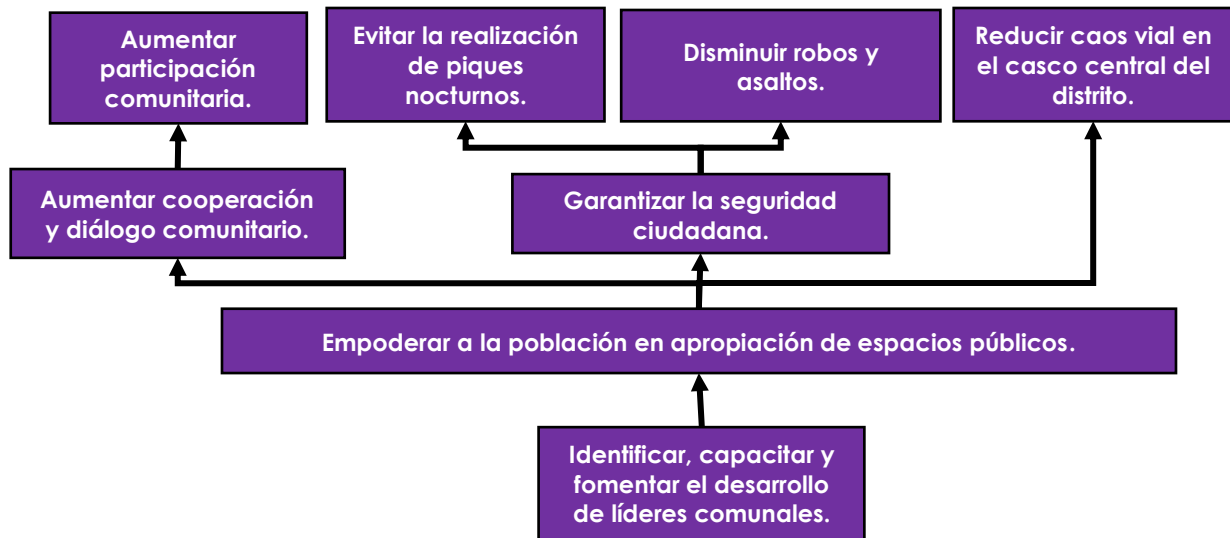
Aumentar participación comunitaria.

Evitar la realización de piques nocturnos.

Disminuir robos y asaltos.

Reducir caos vial en el casco central del distrito.

Aumentar cooperación y diálogo comunitario.

Garantizar la seguridad ciudadana.

Empoderar a la población en apropiación de espacios públicos.

Identificar, capacitar y fomentar el desarrollo de líderes comunales.